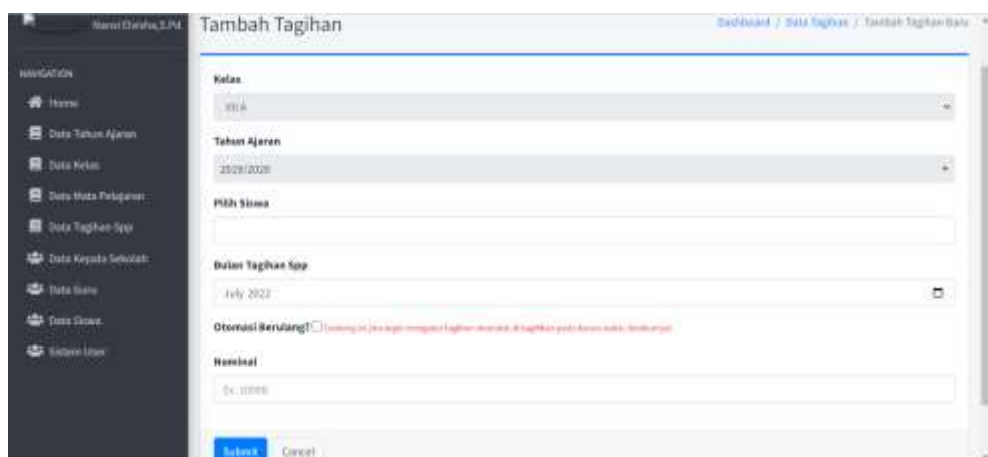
Nanni Dimitha,S.Pd.
Tambah Tagihan
Dashboard / Data Tagihan / Tambah Tagihan Baru

NAVIGATION
Home
Data Tahun Ajaran
Data Kelas
Data Mata Pelajaran
Data Tagihan Spp
Data Kepala Sekolah
Data Guru
Data Siswa
Sistem User

Kelas
XII A
Tahun Ajaran
2019/2020
Pilih Siswa
Bulan Tagihan Spp
July 2022
Otomasi Berulang? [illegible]
Nominal
Ex. 10000
Submit Cancel